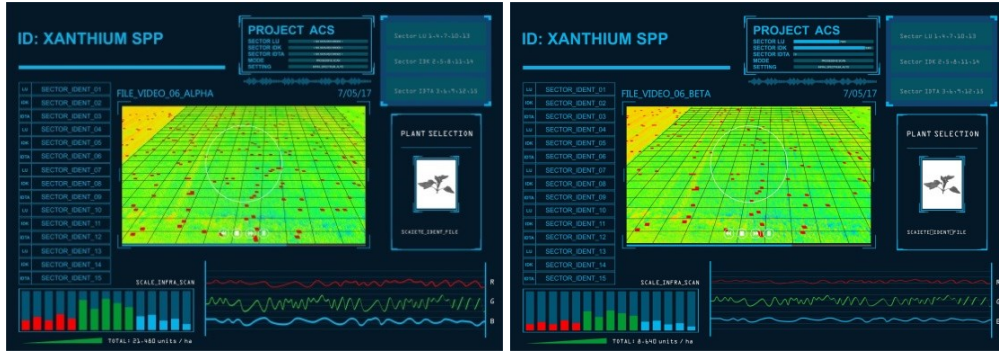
ID: XANTHIUM SPP

PROJECT ACS
SECTOR LU
SECTOR IDK
SECTOR IDTA
MODE
SETTING

Sector LU 1-4-7-10-13
Sector IDK 2-5-8-11-14
Sector IDTA 3-6-9-12-15

| LU | SECTOR_IDENT_01 |
|---|---|
| IDK | SECTOR_IDENT_02 |
| IDTA | SECTOR_IDENT_03 |
| LU | SECTOR_IDENT_04 |
| IDK | SECTOR_IDENT_05 |
| IDTA | SECTOR_IDENT_06 |
| LU | SECTOR_IDENT_07 |
| IDK | SECTOR_IDENT_08 |
| IDTA | SECTOR_IDENT_09 |
| LU | SECTOR_IDENT_10 |
| IDK | SECTOR_IDENT_11 |
| IDTA | SECTOR_IDENT_12 |
| LU | SECTOR_IDENT_13 |
| IDK | SECTOR_IDENT_14 |
| IDTA | SECTOR_IDENT_15 |

FILE_VIDEO_06_ALPHA
7/05/17

PLANT SELECTION
SCAIETE_IDENT_FILE

SCALE_INFRA_SCAN
R
G
B
TOTAL: 21.480 units / ha

ID: XANTHIUM SPP

PROJECT ACS
SECTOR LU
SECTOR IDK
SECTOR IDTA
MODE
SETTING

Sector LU 1-4-7-10-13
Sector IDK 2-5-8-11-14
Sector IDTA 3-6-9-12-15

| LU | SECTOR_IDENT_01 |
|---|---|
| IDK | SECTOR_IDENT_02 |
| IDTA | SECTOR_IDENT_03 |
| LU | SECTOR_IDENT_04 |
| IDK | SECTOR_IDENT_05 |
| IDTA | SECTOR_IDENT_06 |
| LU | SECTOR_IDENT_07 |
| IDK | SECTOR_IDENT_08 |
| IDTA | SECTOR_IDENT_09 |
| LU | SECTOR_IDENT_10 |
| IDK | SECTOR_IDENT_11 |
| IDTA | SECTOR_IDENT_12 |
| LU | SECTOR_IDENT_13 |
| IDK | SECTOR_IDENT_14 |
| IDTA | SECTOR_IDENT_15 |

FILE_VIDEO_06_BETA
7/05/17

PLANT SELECTION
SCAIETE_IDENT_FILE

SCALE_INFRA_SCAN
R
G
B
TOTAL: 8.640 units / ha